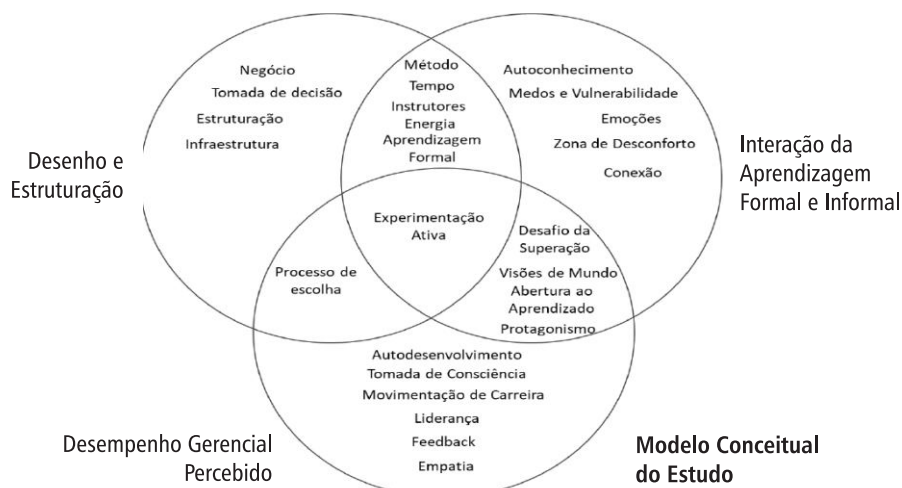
Desenho e Estruturação

Negócio
Tomada de decisão
Estruturação
Infraestrutura

Método
Tempo
Instrutores
Energia
Aprendizagem Formal

Autoconhecimento
Medos e Vulnerabilidade
Emoções
Zona de Desconforto
Conexão

Interação da Aprendizagem Formal e Informal

Experimentação Ativa

Processo de escolha

Desafio da Superação
Visões de Mundo
Abertura ao Aprendizado
Protagonismo

Autodesenvolvimento
Tomada de Consciência
Movimentação de Carreira
Liderança
Feedback
Empatia

Desempenho Gerencial Percebido

Modelo Conceitual do Estudo